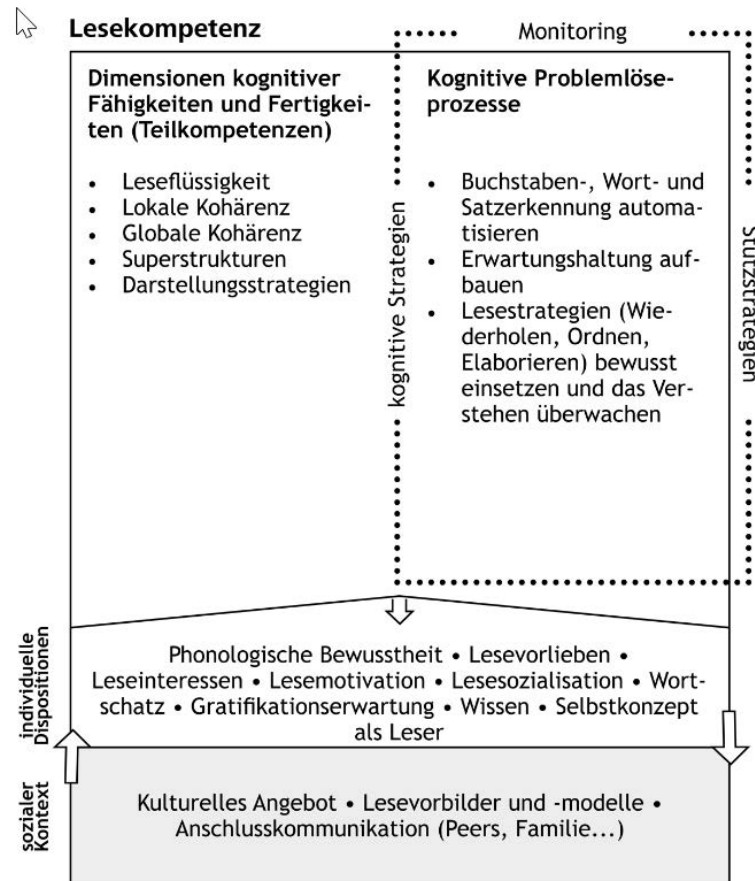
Lesekompetenz

Monitoring

Dimensionen kognitiver Fähigkeiten und Fertigkeiten (Teilkompetenzen)

- Leseflüssigkeit
- Lokale Kohärenz
- Globale Kohärenz
- Superstrukturen
- Darstellungsstrategien

kognitive Strategien

Kognitive Problemlöseprozesse

- Buchstaben-, Wort- und Satzerkennung automatisieren
- Erwartungshaltung aufbauen
- Lesestrategien (Wiederholen, Ordnen, Elaborieren) bewusst einsetzen und das Verstehen überwachen

Stützstrategien

individuelle Dispositionen

Phonologische Bewusstheit • Lesevorlieben • Leseinteressen • Lesemotivation • Lesesozialisation • Wortschatz • Gratifikationserwartung • Wissen • Selbstkonzept als Leser

sozialer Kontext

Kulturelles Angebot • Lesevorbilder und -modelle • Anschlusskommunikation (Peers, Familie...)